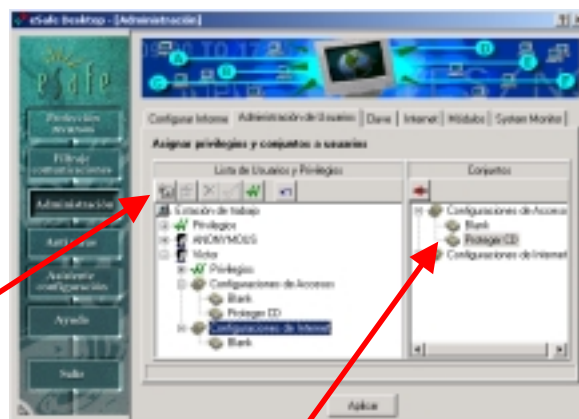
eSafe Desktop - [Administración]

eSafe

Protección recursos

Filtrado comunicaciones

Administración

Antivirus

Asistente configuración

Ayuda

Salir

Configurar Informe | Administración de Usuarios | Clave | Internet | Módulos | System Monitor

Asignar privilegios y conjuntos a usuarios

Lista de Usuarios y Privilegios

Estación de trabajo
Privilegios
ANONYMOUS
Victor
Privilegios
Configuraciones de Acceso
Blank
Proteger CD
Configuraciones de Internet
Blank

Conjuntos

Configuraciones de Acceso
Blank
Proteger CD
Configuraciones de Internet

Aplicar